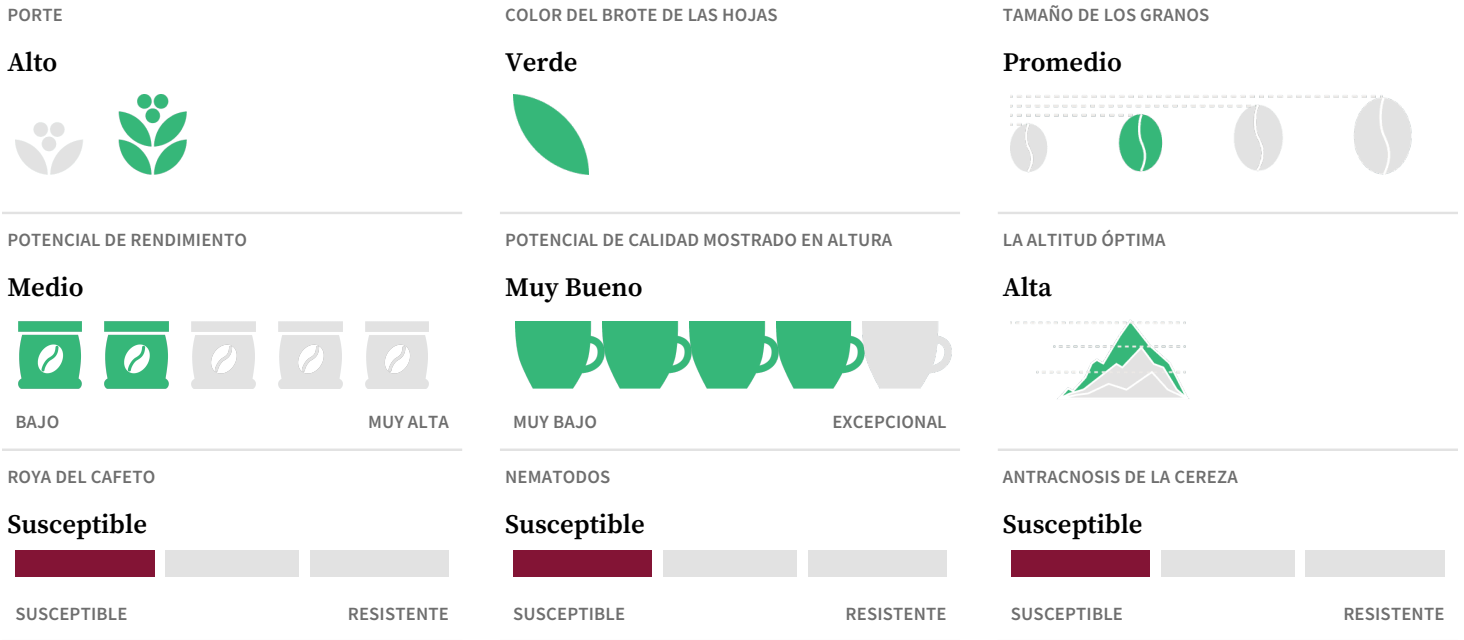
PORTE

Alto

COLOR DEL BROTE DE LAS HOJAS

Verde

TAMAÑO DE LOS GRANOS

Promedio

POTENCIAL DE RENDIMIENTO

Medio

BAJO MUY ALTA

POTENCIAL DE CALIDAD MOSTRADO EN ALTURA

Muy Bueno

MUY BAJO EXCEPCIONAL

LA ALTITUD ÓPTIMA

Alta

ROYA DEL CAFETO

Susceptible

SUSCEPTIBLE RESISTENTE

NEMATODOS

Susceptible

SUSCEPTIBLE RESISTENTE

ANTRACNOSIS DE LA CEREZA

Susceptible

SUSCEPTIBLE RESISTENTE